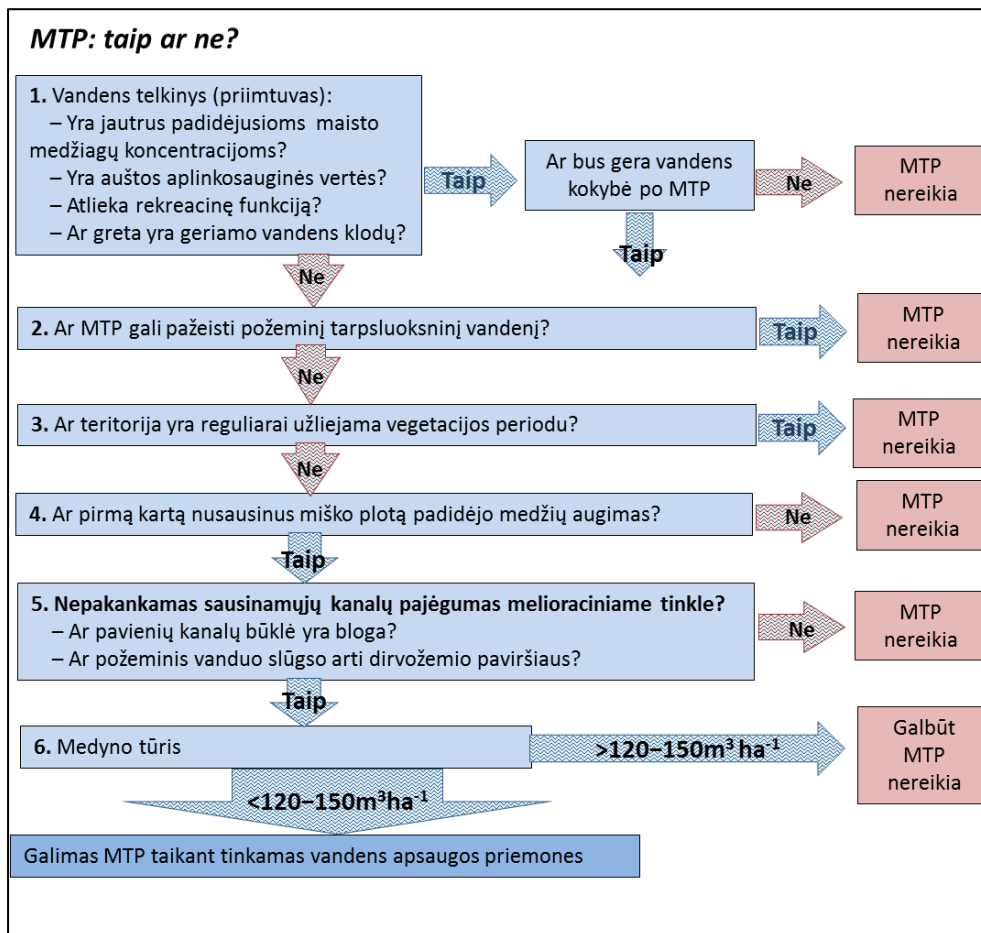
MTP: taip ar ne?

1. Vandens telkinys (priimtuvas):
– Yra jautrus padidėjusioms maisto medžiagų koncentracijoms?
– Yra aukštos aplinkosauginės vertės?
– Atlieka rekreacinę funkciją?
– Ar greta yra geriamo vandens klodų?

Taip

Ar bus gera vandens kokybė po MTP

Ne

MTP nereikia

Taip

Ne

2. Ar MTP gali pažeisti požeminį tarpsluoksninį vandenį?

Taip

MTP nereikia

Ne

3. Ar teritorija yra reguliarai užliejama vegetacijos periodu?

Taip

MTP nereikia

Ne

4. Ar pirmą kartą nusausinus miško plotą padidėjo medžių augimas?

Ne

MTP nereikia

Taip

5. Nepakankamas sausinamųjų kanalų pajėgumas melioraciniame tinkle?
– Ar pavienių kanalų būklė yra bloga?
– Ar požeminis vanduo slūgso arti dirvožemio paviršiaus?

Ne

MTP nereikia

Taip

6. Medyno tūris

>120–150m$^3$ ha$^{-1}$

Galbūt MTP nereikia

<120–150m$^3$ha$^{-1}$

Galimas MTP taikant tinkamas vandens apsaugos priemones